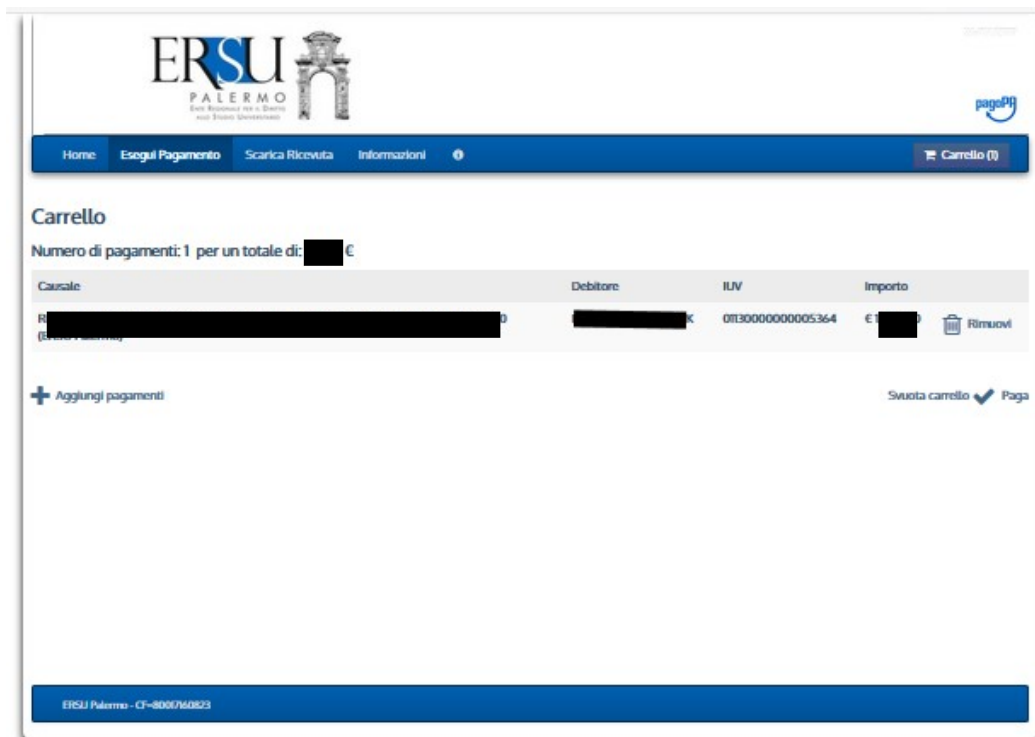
ERSU
PALERMO
Ente Regionale per il Diritto allo Studio Universitario

pagoPA

Home | Esegui Pagamento | Scarica Ricevuta | Informazioni

Carrello (1)

Carrello

Numero di pagamenti: 1 per un totale di: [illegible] €

| Causale | Debitore | IUV | Importo | |
|---|---|---|---|---|
| R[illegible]0 ([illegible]) | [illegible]K | 01130000000005364 | €1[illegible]0 | Rimuovi |

Aggiungi pagamenti

Svuota carrello Paga

ERSU Palermo - CF=80017160823